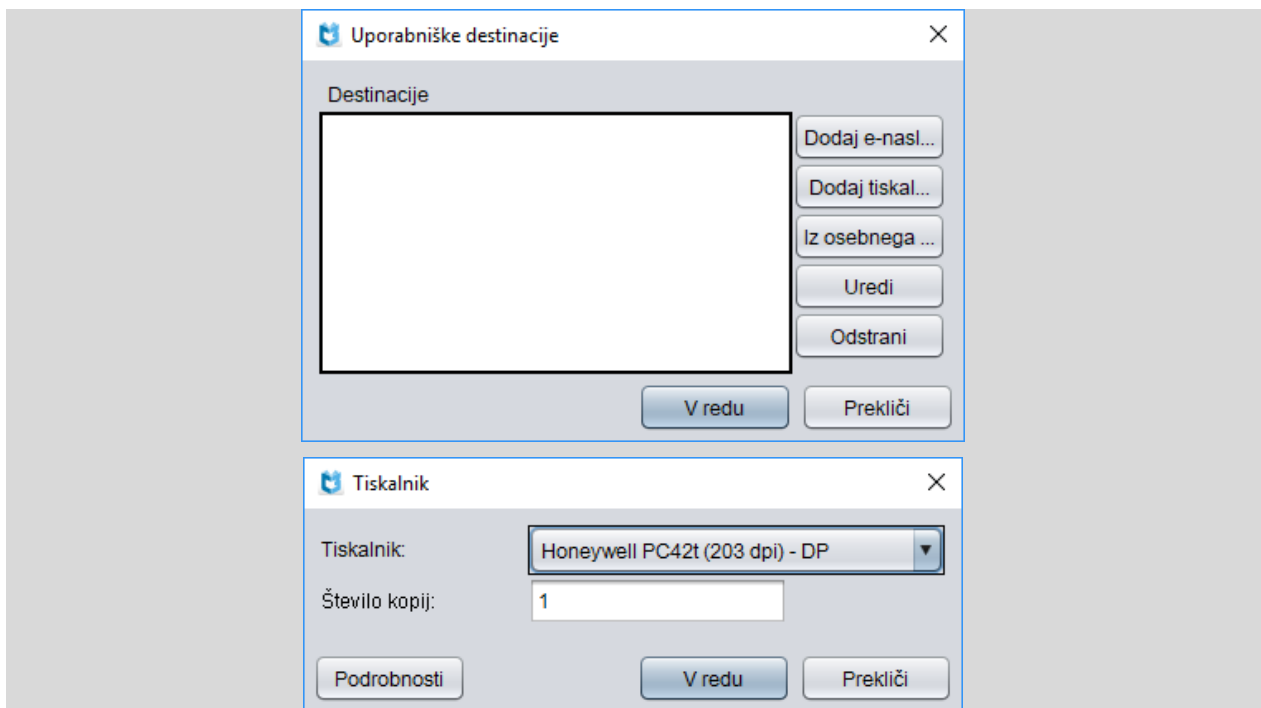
Uporabniške destinacije

Destinacije

Dodaj e-nasl...
Dodaj tiskal...
Iz osebnega ...
Uredi
Odstrani

V redu
Prekliči

Tiskalnik

Tiskalnik:
Honeywell PC42t (203 dpi) - DP
Število kopij:
1

Podrobnosti
V redu
Prekliči